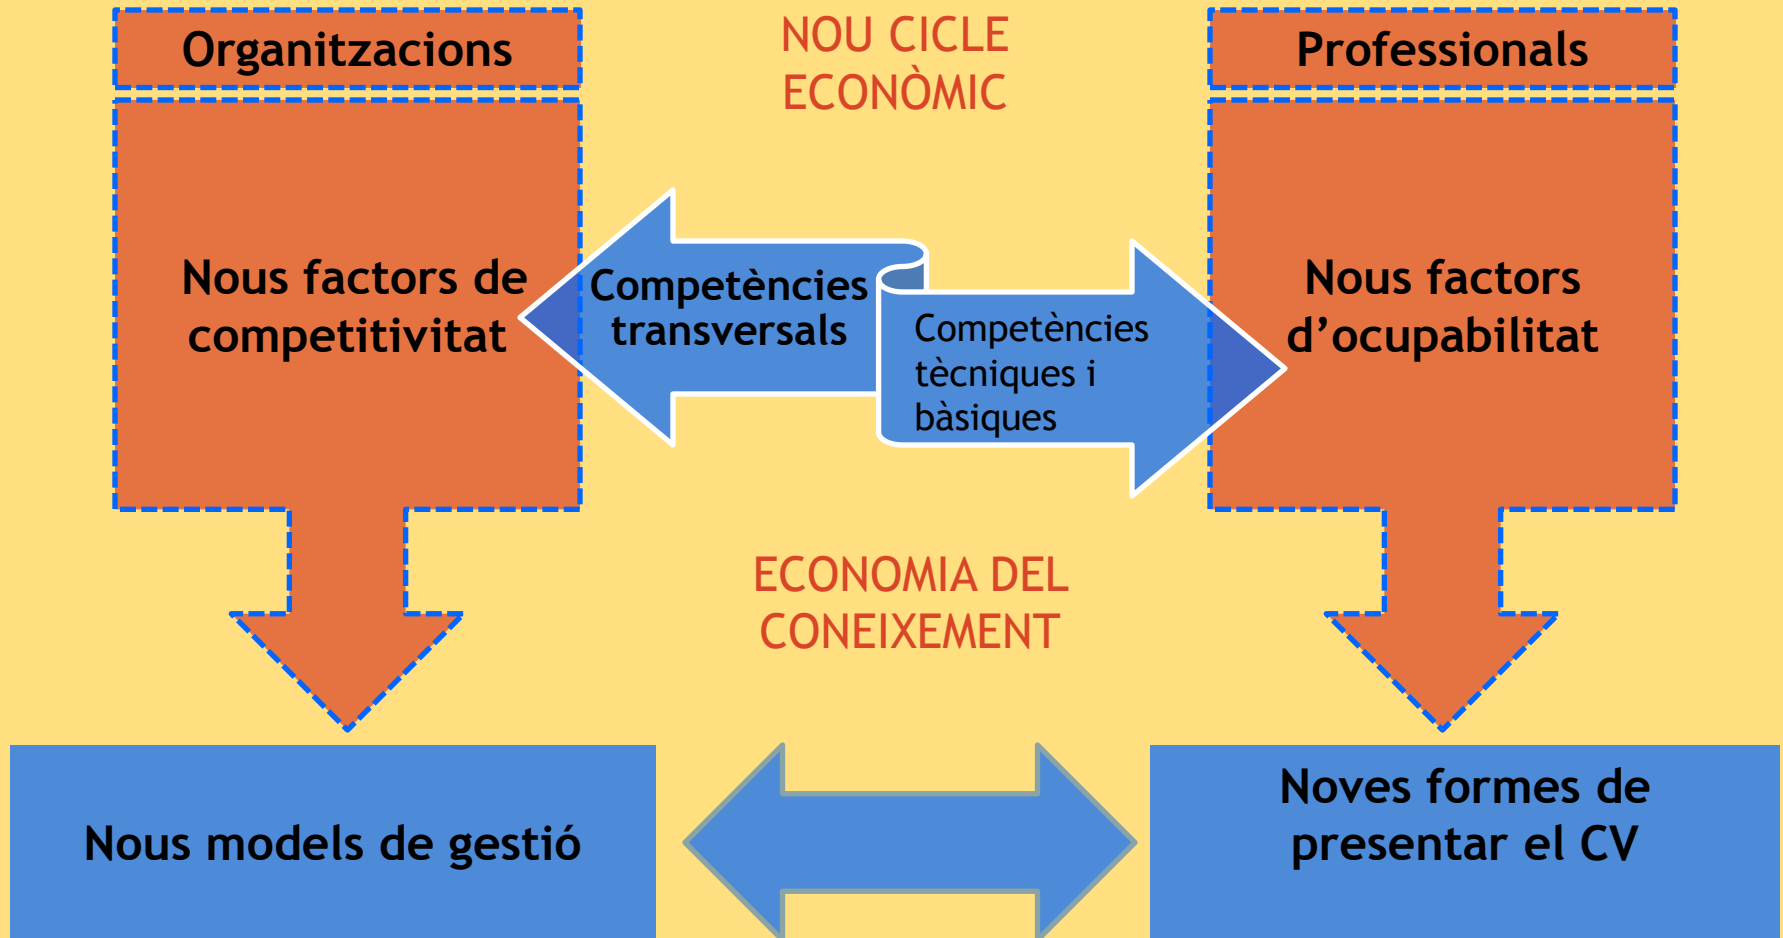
Organitzacions

NOU CICLE ECONÒMIC

Professionals

Nous factors de competitivitat

Competències transversals

Competències tècniques i bàsiques

Nous factors d’ocupabilitat

ECONOMIA DEL CONEIXEMENT

Nous models de gestió

Noves formes de presentar el CV